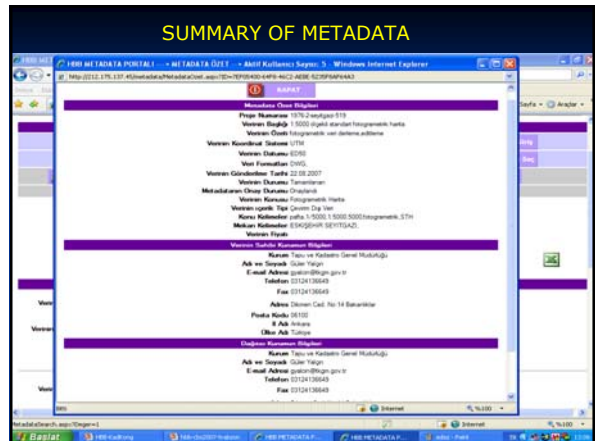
SUMMARY OF METADATA

HBB METADATA PORTALI --- METADATA ÖZET --- Aktif Kullanıcı Sayısı: 5 - Windows Internet Explorer

http://212.175.137.45/metadata/MetadataOzet.aspx?ID=7EF05490-E4F8-46C2-AEBE-5235F8AF6A43

KAPAT

Metadata Özet Bilgileri

Proje Numarası 1976-2-seyitgazi-519
Verinin Başlığı 1:5000 ölçekli standart fotogrametrik harita
Verinin Özeti fotogrametrik veri derleme,adtleme
Verinin Koordinat Sistemi UTM
Verinin Datumu ED50
Veri Formatları DWG,
Verinin Gönderilme Tarihi 22.08.2007
Verinin Durumu Tamamlanan
Metadatanın Onay Durumu Onaylandı
Verinin Konusu Fotogrametrik Harita
Verinin içerik Tipi Çevirim Dışı Veri
Konu Kelimeler pafta,1/5000,1:5000,5000,fotogrametrik,STH
Mekan Kelimeler ESKİŞEHİR SEYİTGAZİ,
Verinin Fiyatı

Verinin Sahibi Kurumun Bilgileri

Kurum Tapu ve Kadastro Genel Müdürlüğü
Adı ve Soyadı Güler Yalçın
E-mail Adresi gyalcin@tkgm.gov.tr
Telefon 03124136649
Fax 03124136649
Adres Dikmen Cad. No:14 Bakanlıklar
Posta Kodu 06100
İl Adı Ankara
Ülke Adı Türkiye

Dağıtıcı Kurumun Bilgileri

Kurum Tapu ve Kadastro Genel Müdürlüğü
Adı ve Soyadı Güler Yalçın
E-mail Adresi gyalcin@tkgm.gov.tr
Telefon 03124136649
Fax 03124136649

Internet
%100

Sayfa Araçlar

Verin
Verinin
Veri

etadataSearch.aspx?Begin=1

Başlat
HBB METADATA P...
HBB METADATA P...
Internet
%100